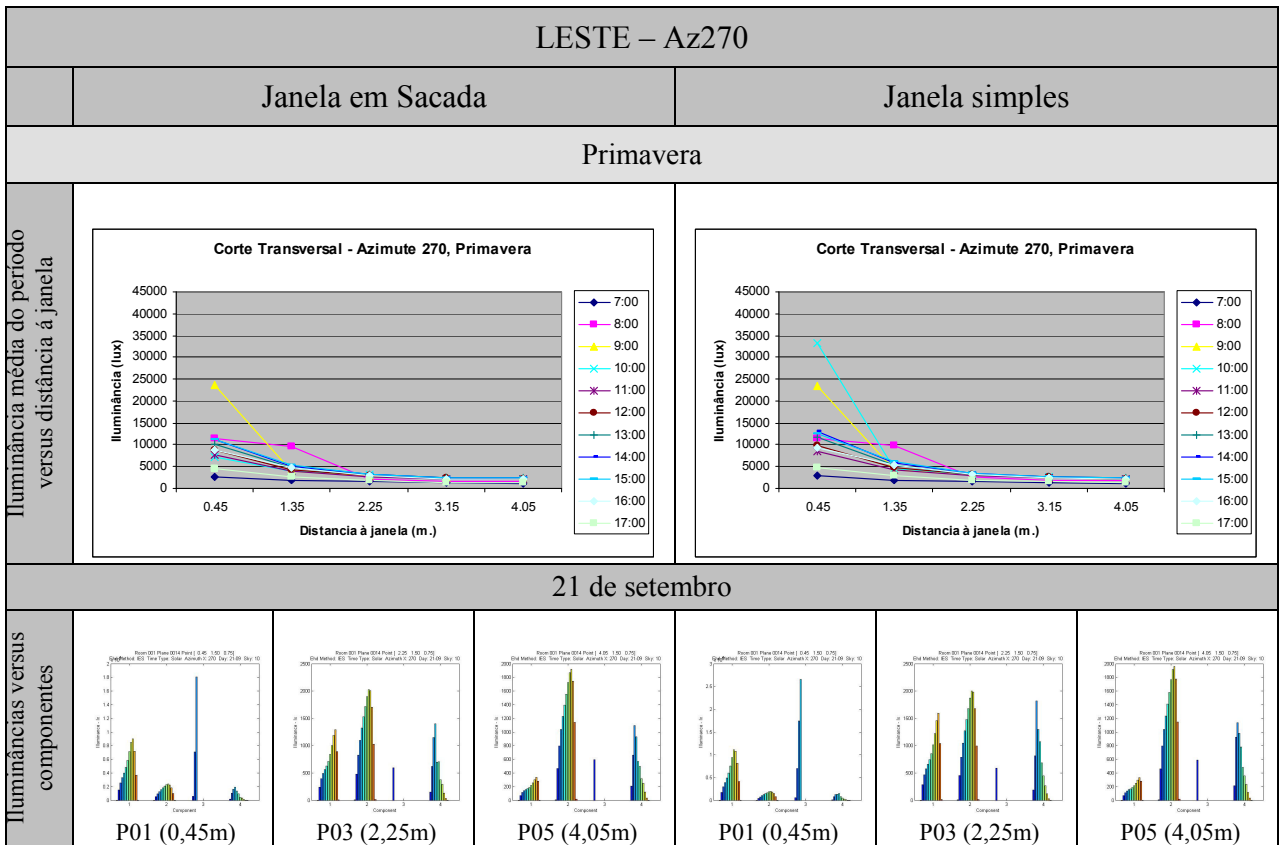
LESTE – Az270

| | Janela em Sacada | | | Janela simples | | |
|---|---|---|---|---|---|---|
| | Primavera | | | | | |
| Iluminância média do período versus distância á janela | Corte Transversal - Azimute 270, Primavera | | | Corte Transversal - Azimute 270, Primavera | | |
| | 21 de setembro | | | | | |
| Iluminâncias versus componentes | P01 (0,45m) | P03 (2,25m) | P05 (4,05m) | P01 (0,45m) | P03 (2,25m) | P05 (4,05m) |

Corte Transversal - Azimute 270, Primavera

45000
40000
35000
30000
25000
20000
15000
10000
5000
0

Iluminância (lux)

0.45 1.35 2.25 3.15 4.05

Distancia à janela (m.)

7:00
8:00
9:00
10:00
11:00
12:00
13:00
14:00
15:00
16:00
17:00

Corte Transversal - Azimute 270, Primavera

45000
40000
35000
30000
25000
20000
15000
10000
5000
0

Iluminância (lux)

0.45 1.35 2.25 3.15 4.05

Distancia à janela (m.)

7:00
8:00
9:00
10:00
11:00
12:00
13:00
14:00
15:00
16:00
17:00

P01 (0,45m) P03 (2,25m) P05 (4,05m) P01 (0,45m) P03 (2,25m) P05 (4,05m)